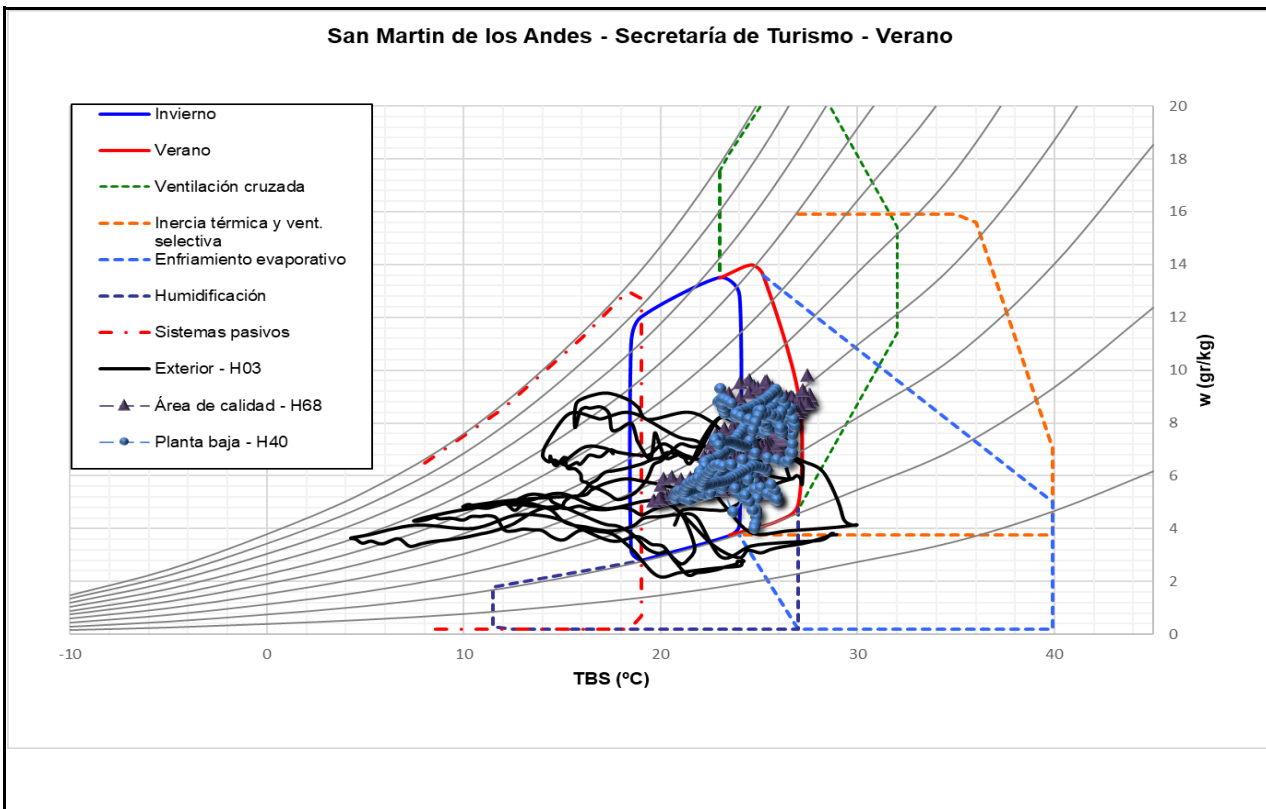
San Martin de los Andes - Secretaría de Turismo - Verano

Invierno
Verano
Ventilación cruzada
Inercia térmica y vent. selectiva
Enfriamiento evaporativo
Humidificación
Sistemas pasivos
Exterior - H03
Área de calidad - H68
Planta baja - H40

20
18
16
14
12
10
8
6
4
2
0

w (gr/kg)

-10
0
10
20
30
40

TBS (ºC)